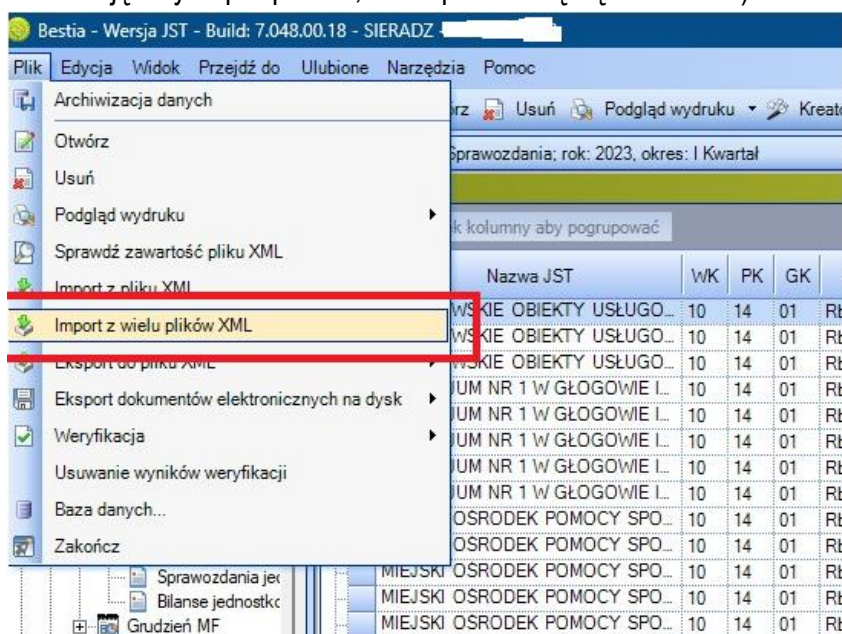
Bestia - Wersja JST - Build: 7.048.00.18 - SIERADZ

Plik Edycja Widok Przejdź do Ulubione Narzędzia Pomoc

Archiwizacja danych
Otwórz
Usuń
Podgląd wydruku
Sprawdź zawartość pliku XML
Import z pliku XML
Import z wielu plików XML
Eksport do pliku XML
Eksport dokumentów elektronicznych na dysk
Weryfikacja
Usuwanie wyników weryfikacji
Baza danych...
Zakończ

Sprawozdania jed
Bilanse jednostk
Grudzień MF

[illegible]rz Usuń Podgląd wydruku Kreat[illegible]

Sprawozdania; rok: 2023, okres: I Kwartał

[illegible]k kolumny aby pogrupować

| Nazwa JST | WK | PK | GK | |
|---|---|---|---|---|
| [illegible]WSKIE OBIEKTY USŁUGO... | 10 | 14 | 01 | Rb |
| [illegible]WSKIE OBIEKTY USŁUGO... | 10 | 14 | 01 | Rb |
| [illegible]WSKIE OBIEKTY USŁUGO... | 10 | 14 | 01 | Rb |
| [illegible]UM NR 1 W GŁOGOWIE I... | 10 | 14 | 01 | Rb |
| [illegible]UM NR 1 W GŁOGOWIE I... | 10 | 14 | 01 | Rb |
| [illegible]UM NR 1 W GŁOGOWIE I... | 10 | 14 | 01 | Rb |
| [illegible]UM NR 1 W GŁOGOWIE I... | 10 | 14 | 01 | Rb |
| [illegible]OŚRODEK POMOCY SPO... | 10 | 14 | 01 | Rb |
| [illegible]OŚRODEK POMOCY SPO... | 10 | 14 | 01 | Rb |
| MIEJSKI OŚRODEK POMOCY SPO... | 10 | 14 | 01 | Rb |
| MIEJSKI OŚRODEK POMOCY SPO... | 10 | 14 | 01 | Rb |
| MIEJSKI OŚRODEK POMOCY SPO... | 10 | 14 | 01 | Rb |